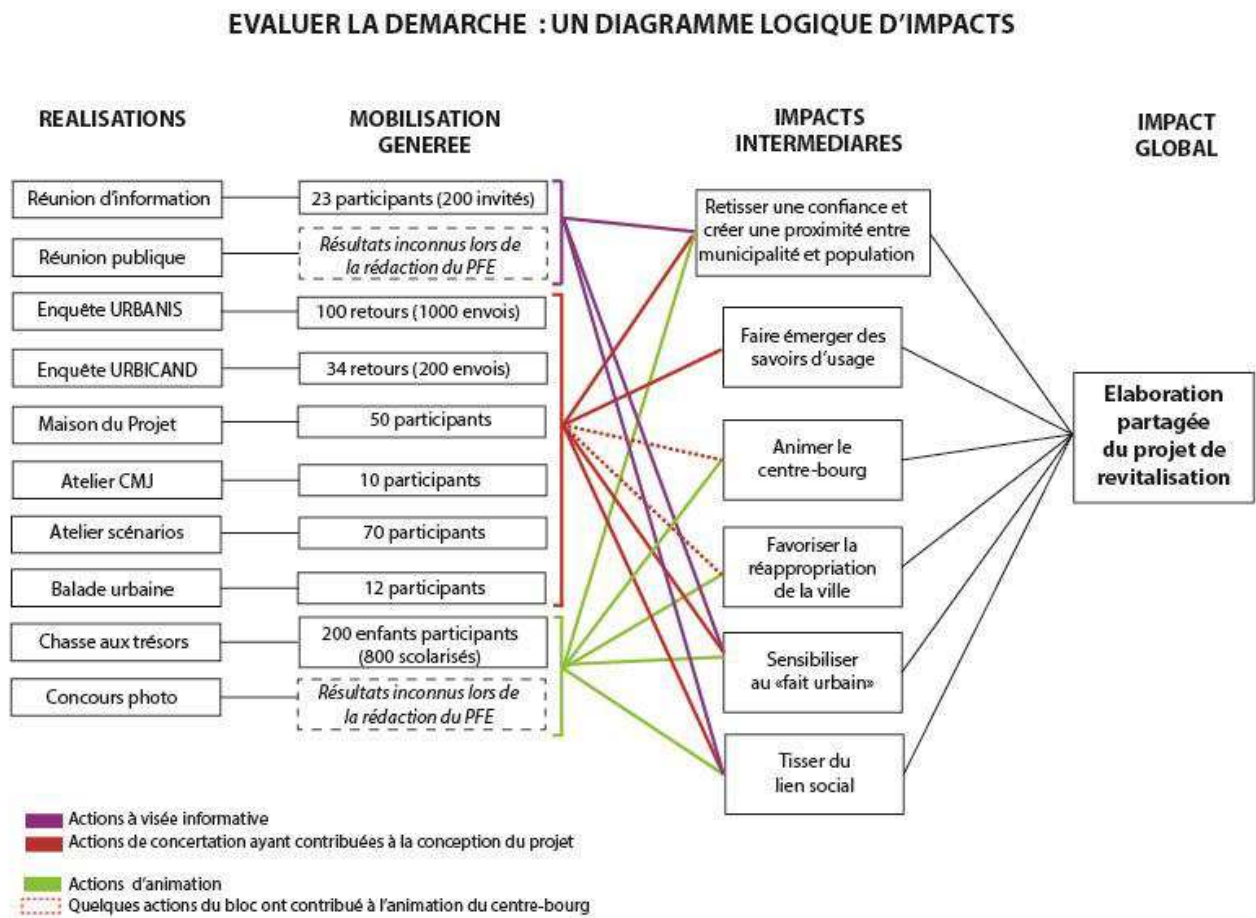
EVALUER LA DEMARCHE : UN DIAGRAMME LOGIQUE D'IMPACTS

REALISATIONS

MOBILISATION GENEREE

IMPACTS INTERMEDIARES

IMPACT GLOBAL

Réunion d'information

23 participants (200 invités)

Réunion publique

Résultats inconnus lors de la rédaction du PFE

Enquête URBANIS

100 retours (1000 envois)

Enquête URBICAND

34 retours (200 envois)

Maison du Projet

50 participants

Atelier CMJ

10 participants

Atelier scénarios

70 participants

Balade urbaine

12 participants

Chasse aux trésors

200 enfants participants (800 scolarisés)

Concours photo

Résultats inconnus lors de la rédaction du PFE

Retisser une confiance et créer une proximité entre municipalité et population

Faire émerger des savoirs d'usage

Animer le centre-bourg

Favoriser la réappropriation de la ville

Sensibiliser au «fait urbain»

Tisser du lien social

Elaboration partagée du projet de revitalisation

Actions à visée informative
Actions de concertation ayant contribuées à la conception du projet

Actions d'animation
Quelques actions du bloc ont contribué à l'animation du centre-bourg